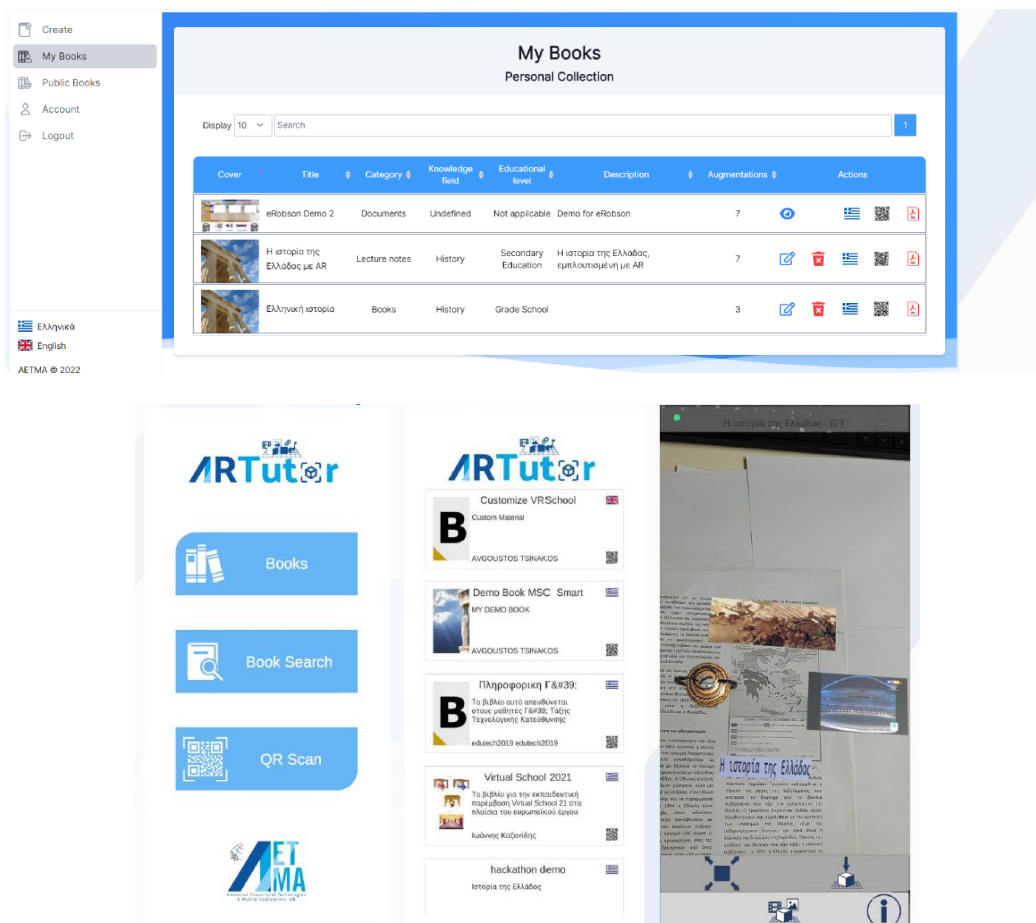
Create
My Books
Public Books
Account
Logout

Ελληνικά
English
AETMA © 2022

My Books
Personal Collection

Display 10 Search 1

| Cover | Title | Category | Knowledge field | Educational level | Description | Augmentations | Actions |
|---|---|---|---|---|---|---|---|
| | eRobson Demo 2 | Documents | Undefined | Not applicable | Demo for eRobson | 7 | |
| | Η ιστορία της Ελλάδας με AR | Lecture notes | History | Secondary Education | Η ιστορία της Ελλάδας, εμπλουτισμένη με AR | 7 | |
| | Ελληνική ιστορία | Books | History | Grade School | | 3 | |

ARTutor
Books
Book Search
QR Scan
AETMA

ARTutor
Customize VRSchool
Custom Material
AVGOUSTOS TSINAKOS
Demo Book MSC Smart
MY DEMO BOOK
AVGOUSTOS TSINAKOS
Πληροφορική Γ&#39;
Το βιβλίο αυτό απευθύνεται στους μαθητές Γ&#39; Τάξης Τεχνολογικής Κατεύθυνσης
edutech2019 edutech2019
Virtual School 2021
Το βιβλίο για την εκπαιδευτική παρέμβαση Virtual School 21 στα πλαίσια του ευρωπαϊκού έργου
Ιωάννης Καζανίδης
hackathon demo
Ιστορία της Ελλάδας

Η ιστορία της Ελλάδας - G T
Η ιστορία της Ελλάδας